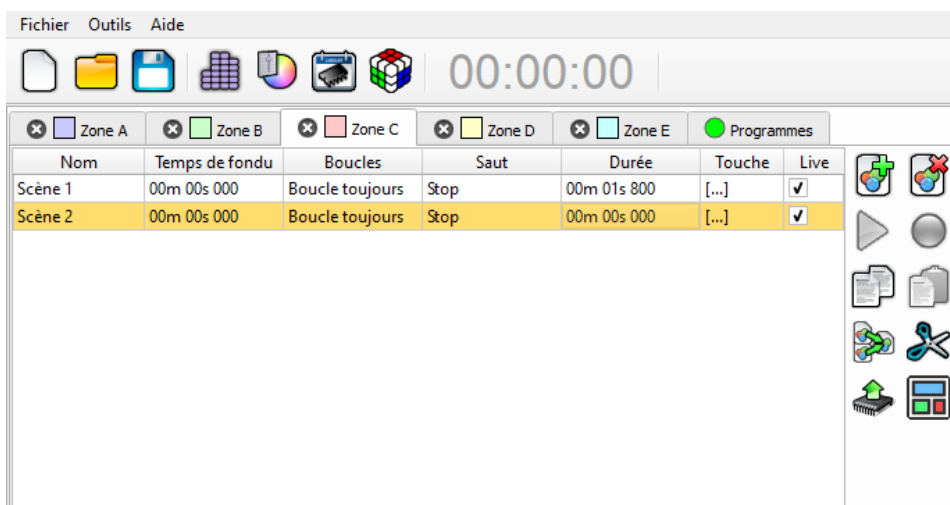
Fichier Outils Aide

00:00:00

Zone A | Zone B | Zone C | Zone D | Zone E | Programmes

| Nom | Temps de fondu | Boucles | Saut | Durée | Touche | Live |
|---|---|---|---|---|---|---|
| Scène 1 | 00m 00s 000 | Boucle toujours | Stop | 00m 01s 800 | [...] | ✔ |
| Scène 2 | 00m 00s 000 | Boucle toujours | Stop | 00m 00s 000 | [...] | ✔ |